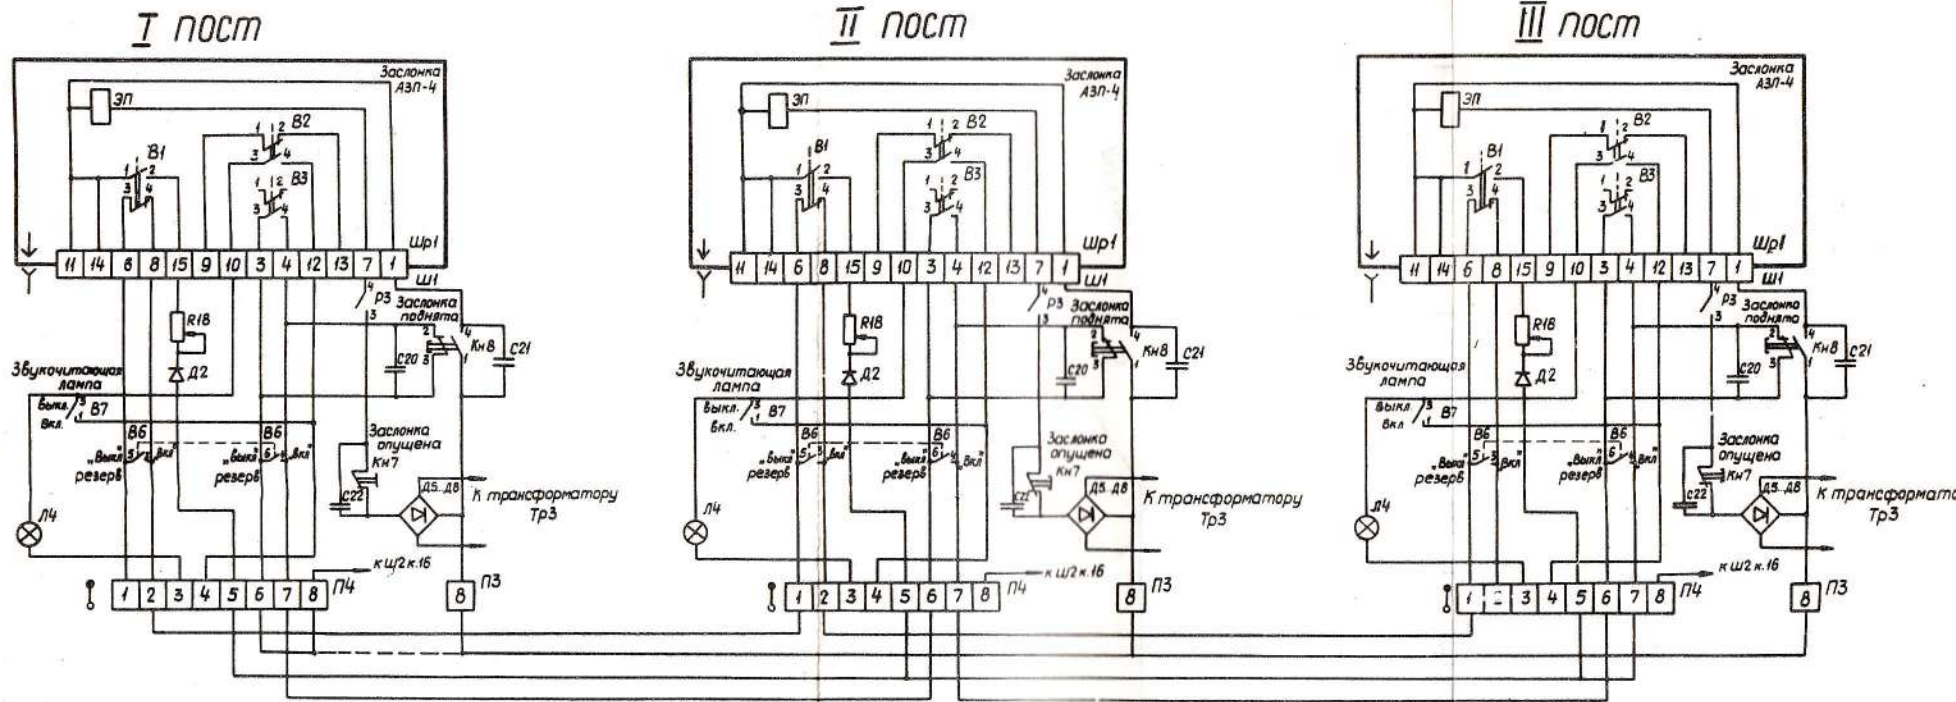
I пост

Заслонка АЗП-4

ЭП

В1

В2

В3

1 2 3 4

11 14 6 8 15 9 10 3 4 12 13 7 1

Шр1

Ш1

Р3

Заслонка поднята

КН8

С21

С20

R18

Д2

Звукочитающая лампа

Выкл. Вкл. В7

В6

„Выкл" резерв „Вкл"

Заслонка опущена

Кн7

С22

Д5...Д8

К трансформатору Тр3

Л4

1 2 3 4 5 6 7 8 П4

к Ш2 к.16

8 П3

II пост

Заслонка АЗП-4

ЭП

В1

В2

В3

11 14 6 8 15 9 10 3 4 12 13 7 1

Шр1

Ш1

Р3

Заслонка поднята

Кн8

С21

С20

R18

Д2

Звукочитающая лампа

Выкл. Вкл. В7

В6

„Выкл" резерв „Вкл"

Заслонка опущена

Кн7

С22

Д5...Д8

К трансформатору Тр3

Л4

1 2 3 4 5 6 7 8 П4

к Ш2 к.16

8 П3

III пост

Заслонка АЗП-4

ЭП

В1

В2

В3

11 14 6 8 15 9 10 3 4 12 13 7 1

Шр1

Ш1

Р3

Заслонка поднята

Кн8

С21

С20

R18

Д2

Звукочитающая лампа

Выкл Вкл В7

В6

„Выкл" резерв „Вкл"

Заслонка опущена

Кн7

С22

Д5...Д8

К трансформато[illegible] Тр3

Л4

1 2 3 4 5 6 7 8 П4

к Ш2 к.16

8 П3